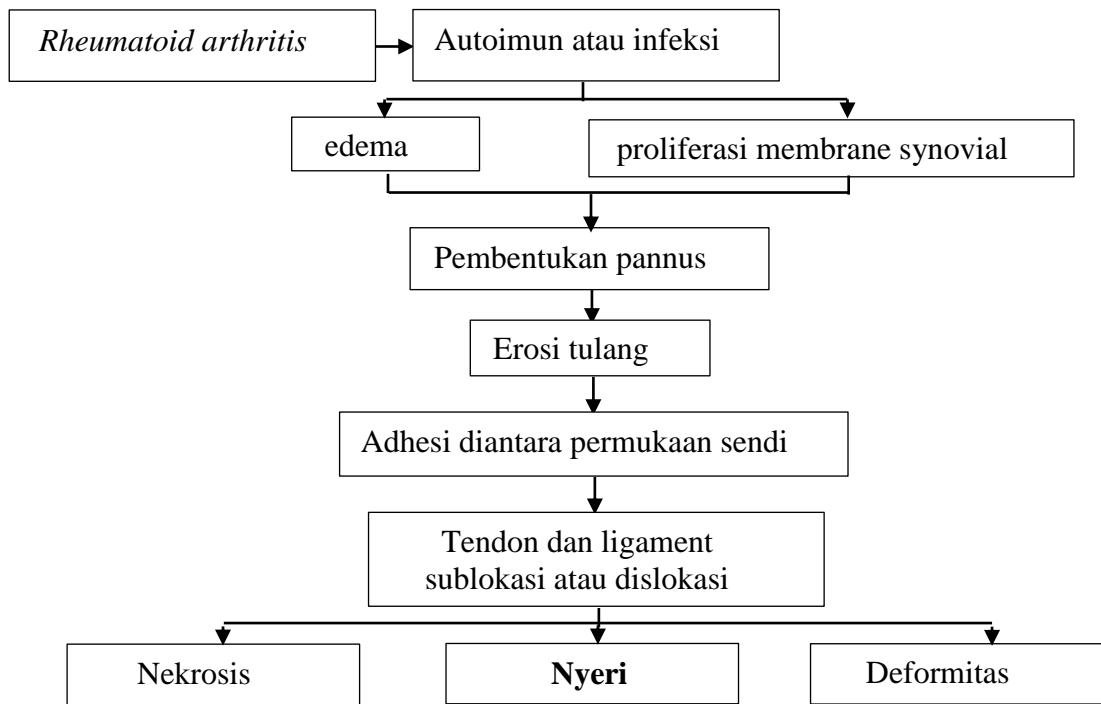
Rheumatoid arthritis

Autoimun atau infeksi

edema

proliferasi membrane synovial

Pembentukan pannus

Erosi tulang

Adhesi diantara permukaan sendi

Tendon dan ligament sublokasi atau dislokasi

Nekrosis

Nyeri

Deformitas